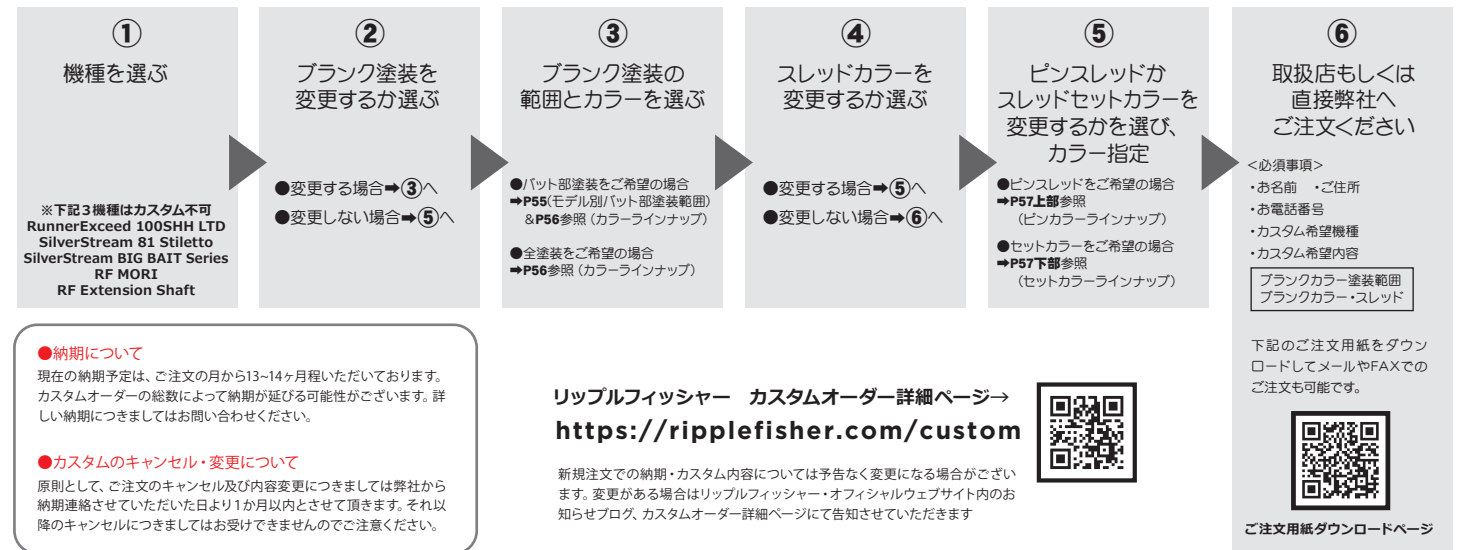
①
機種を選ぶ

※下記３機種はカスタム不可
RunnerExceed 100SHH LTD
SilverStream 81 Stiletto
SilverStream BIG BAIT Series
RF MORI
RF Extension Shaft

②
ブランク塗装を変更するか選ぶ

●変更する場合➡③へ
●変更しない場合➡⑤へ

③
ブランク塗装の範囲とカラーを選ぶ

●バット部塗装をご希望の場合
➡P55(モデル別バット部塗装範囲)
&P56参照（カラーラインナップ）

●全塗装をご希望の場合
➡P56参照（カラーラインナップ）

④
スレッドカラーを変更するか選ぶ

●変更する場合➡⑤へ
●変更しない場合➡⑥へ

⑤
ピンスレッドかスレッドセットカラーを変更するかを選び、カラー指定

●ピンスレッドをご希望の場合
➡P57上部参照
（ピンカラーラインナップ）

●セットカラーをご希望の場合
➡P57下部参照
（セットカラーラインナップ）

⑥
取扱店もしくは直接弊社へご注文ください

<必須事項>
・お名前　・ご住所
・お電話番号
・カスタム希望機種
・カスタム希望内容
ブランクカラー塗装範囲
ブランクカラー・スレッド

下記のご注文用紙をダウンロードしてメールやFAXでのご注文も可能です。

ご注文用紙ダウンロードページ

●納期について
現在の納期予定は、ご注文の月から13~14ヶ月程いただいております。カスタムオーダーの総数によって納期が延びる可能性がございます。詳しい納期につきましてはお問い合わせください。

●カスタムのキャンセル・変更について
原則として、ご注文のキャンセル及び内容変更につきましては弊社から納期連絡させていただいた日より1か月以内とさせて頂きます。それ以降のキャンセルにつきましてはお受けできませんのでご注意ください。

リップルフィッシャー　カスタムオーダー詳細ページ→
https://ripplefisher.com/custom

新規注文での納期・カスタム内容については予告なく変更になる場合がございます。変更がある場合はリップルフィッシャー・オフィシャルウェブサイト内のお知らせブログ、カスタムオーダー詳細ページにて告知させていただきます